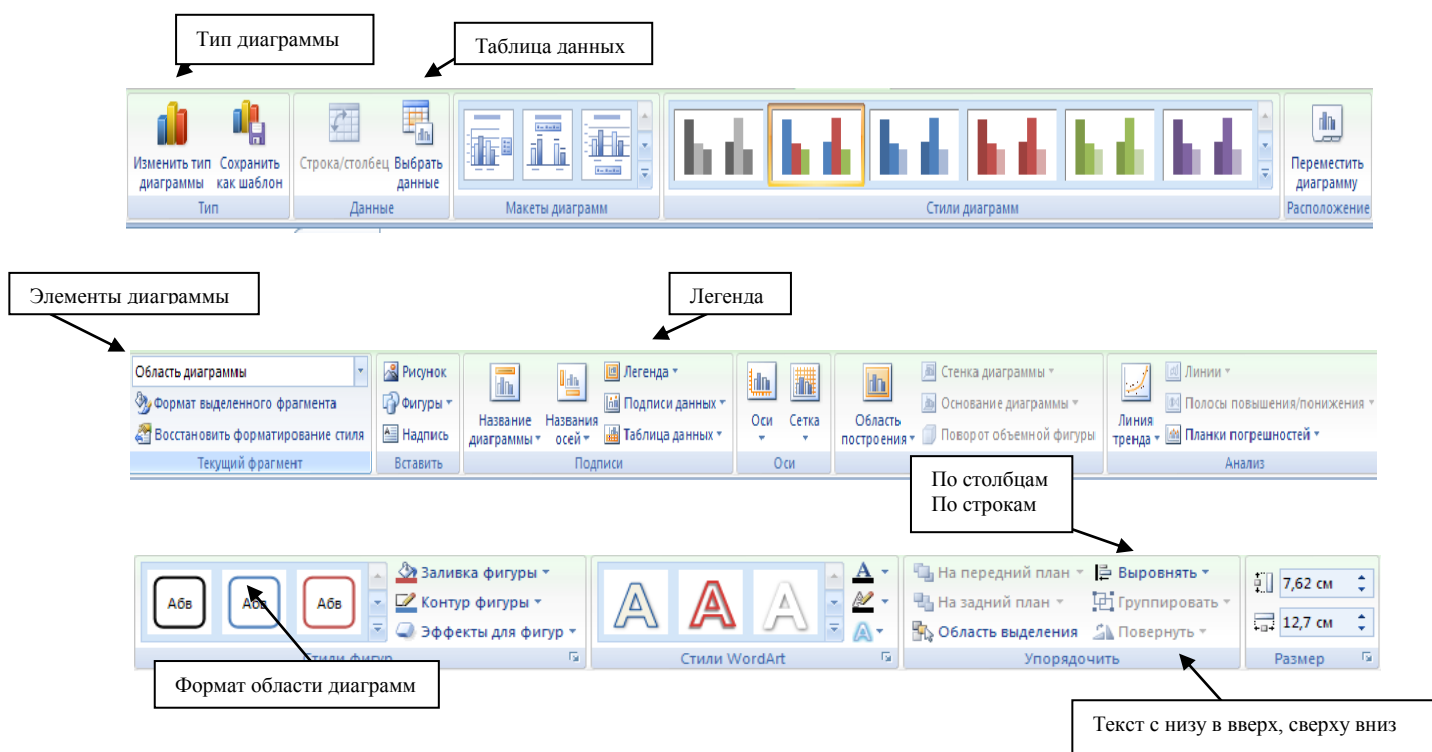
Тип диаграммы

Таблица данных

Изменить тип диаграммы
Сохранить как шаблон
Тип
Строка/столбец
Выбрать данные
Данные
Макеты диаграмм
Стили диаграмм
Переместить диаграмму
Расположение

Элементы диаграммы

Легенда

Область диаграммы
Формат выделенного фрагмента
Восстановить форматирование стиля
Текущий фрагмент
Рисунок
Фигуры
Надпись
Вставить
Название диаграммы
Названия осей
Легенда
Подписи данных
Таблица данных
Подписи
Оси
Сетка
Оси
Область построения
Стенка диаграммы
Основание диаграммы
Поворот объемной фигуры
Линия тренда
Линии
Полосы повышения/понижения
Планки погрешностей
Анализ

По столбцам
По строкам

Абв
Абв
Абв
Заливка фигуры
Контур фигуры
Эффекты для фигур
Стили фигур
Стили WordArt
На передний план
На задний план
Область выделения
Выровнять
Группировать
Повернуть
Упорядочить
7,62 см
12,7 см
Размер

Формат области диаграмм

Текст с низу в вверх, сверху вниз